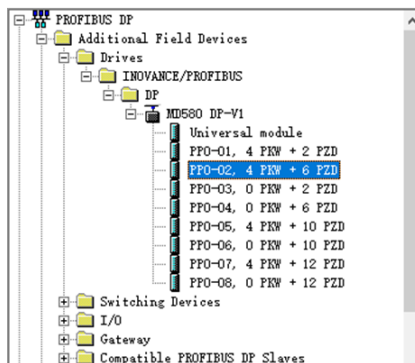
PROFIBUS DP
Additional Field Devices
Drives
INOVANCE/PROFIBUS
DP
MD580 DP-V1
Universal module
PPO-01, 4 PKW + 2 PZD
PPO-02, 4 PKW + 6 PZD
PPO-03, 0 PKW + 2 PZD
PPO-04, 0 PKW + 6 PZD
PPO-05, 4 PKW + 10 PZD
PPO-06, 0 PKW + 10 PZD
PPO-07, 4 PKW + 12 PZD
PPO-08, 0 PKW + 12 PZD
Switching Devices
I/O
Gateway
Compatible PROFIBUS DP Slaves